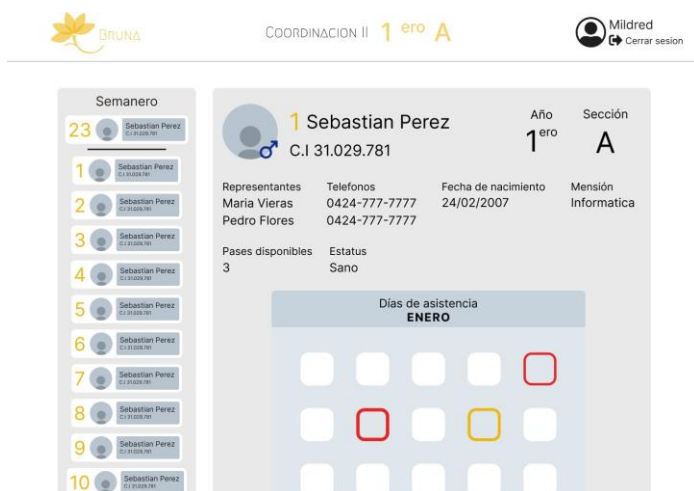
BRUNA

COORDINACION II 1 ero A

Mildred
Cerrar sesion

Semanero

23 Sebastian Perez C.I 31.029.781

1 Sebastian Perez C.I 31.029.781
2 Sebastian Perez C.I 31.029.781
3 Sebastian Perez C.I 31.029.781
4 Sebastian Perez C.I 31.029.781
5 Sebastian Perez C.I 31.029.781
6 Sebastian Perez C.I 31.029.781
7 Sebastian Perez C.I 31.029.781
8 Sebastian Perez C.I 31.029.781
9 Sebastian Perez C.I 31.029.781
10 Sebastian Perez C.I 31.029.781

1 Sebastian Perez
C.I 31.029.781

Año
1ero

Sección
A

Representantes
Maria Vieras
Pedro Flores

Telefonos
0424-777-7777
0424-777-7777

Fecha de nacimiento
24/02/2007

Mensión
Informatica

Pases disponibles
3

Estatus
Sano

Días de asistencia
ENERO